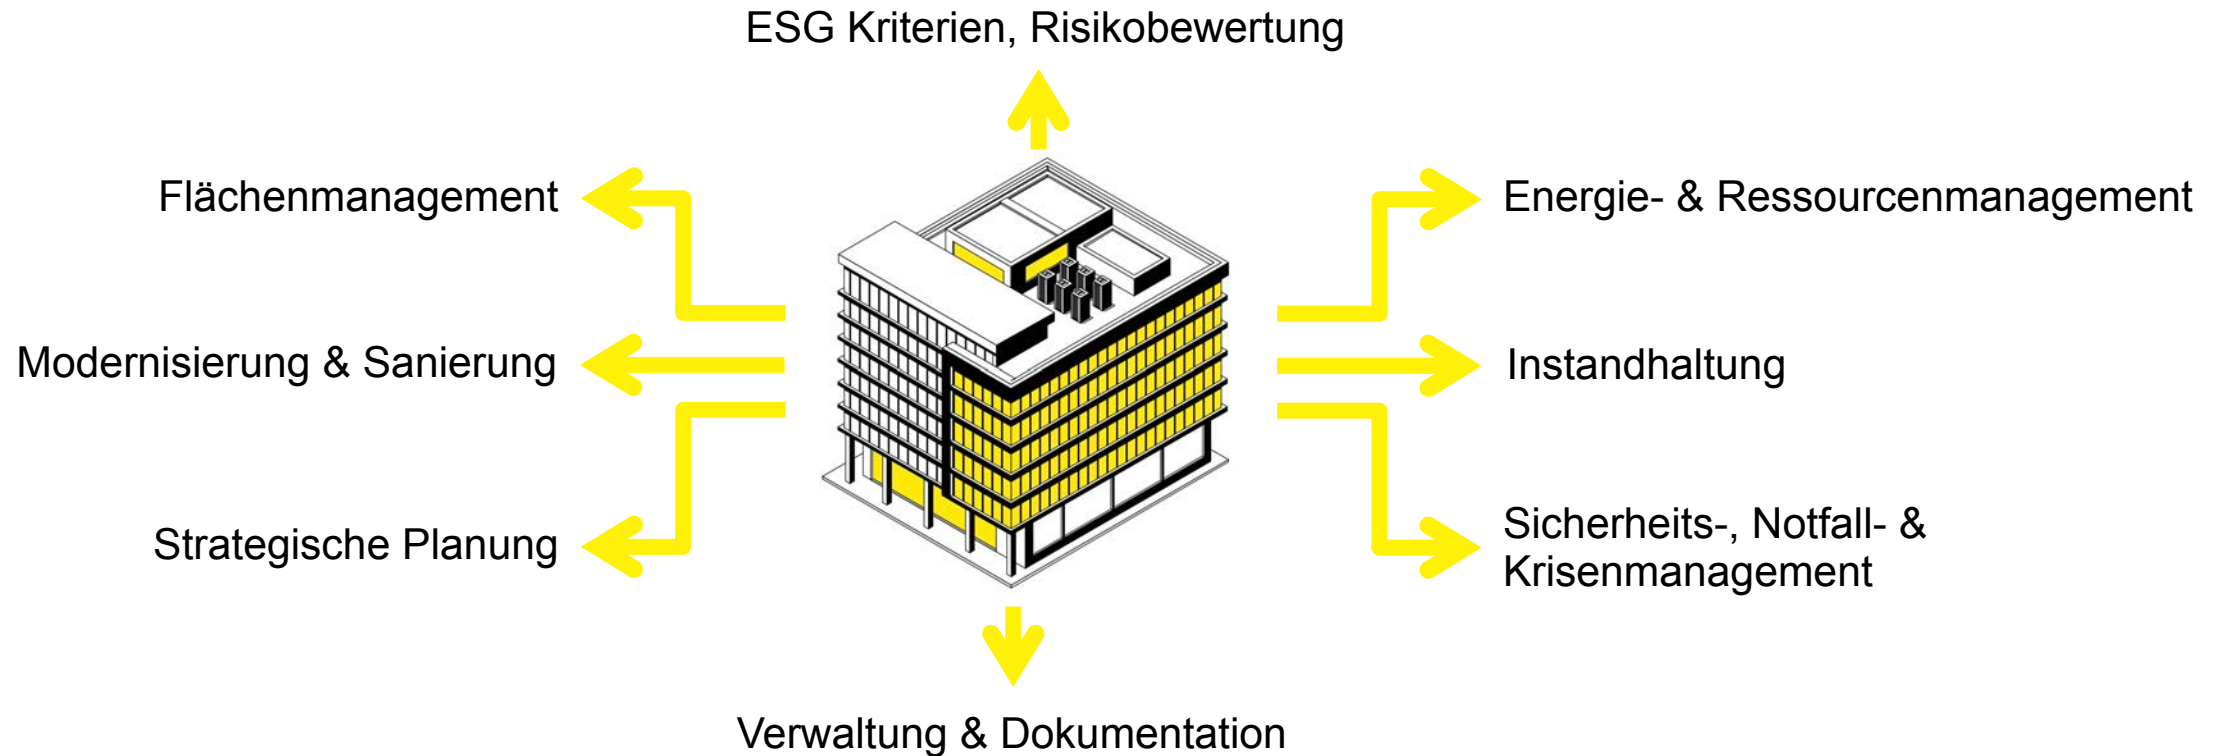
ESG Kriterien, Risikobewertung

Flächenmanagement

Energie- & Ressourcenmanagement

Modernisierung & Sanierung

Instandhaltung

Strategische Planung

Sicherheits-, Notfall- & Krisenmanagement

Verwaltung & Dokumentation